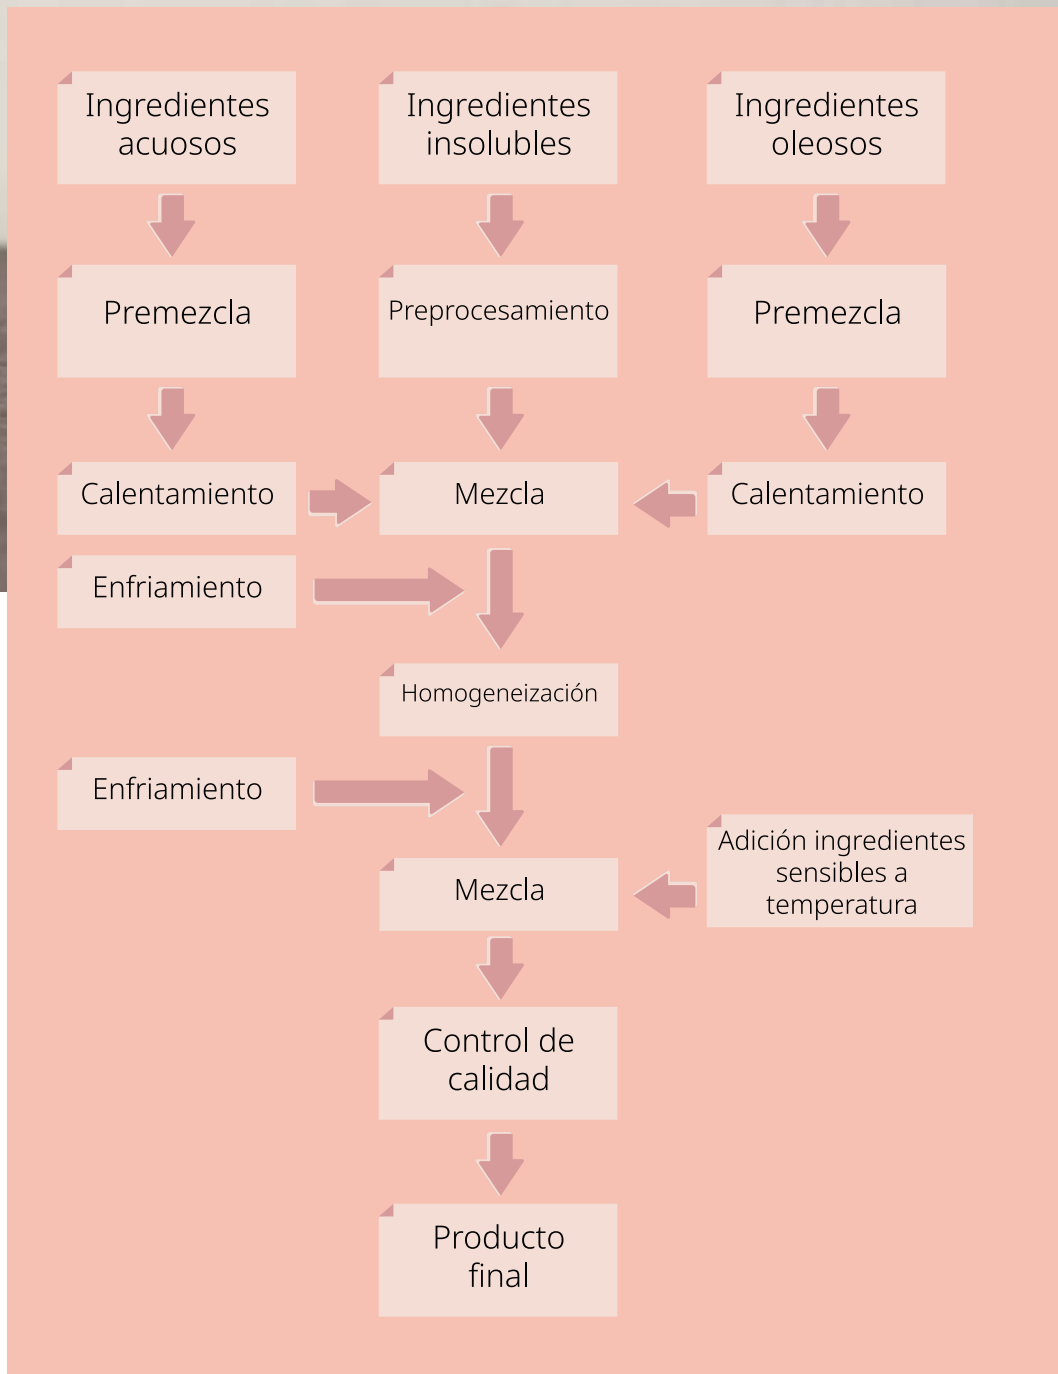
Ingredientes acuosos

Ingredientes insolubles

Ingredientes oleosos

Premezcla

Preprocesamiento

Premezcla

Calentamiento

Mezcla

Calentamiento

Enfriamiento

Homogeneización

Enfriamiento

Adición ingredientes sensibles a temperatura

Mezcla

Control de calidad

Producto final